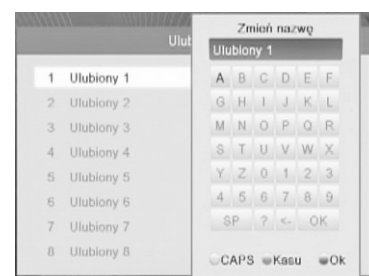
Ulub

1 Ulubiony 1
2 Ulubiony 2
3 Ulubiony 3
4 Ulubiony 4
5 Ulubiony 5
6 Ulubiony 6
7 Ulubiony 7
8 Ulubiony 8

Zmień nazwę
Ulubiony 1

| A | B | C | D | E | F |
|---|---|---|---|---|---|
| G | H | I | J | K | L |
| M | N | O | P | Q | R |
| S | T | U | V | W | X |
| Y | Z | 0 | 1 | 2 | 3 |
| 4 | 5 | 6 | 7 | 8 | 9 |
| SP | ? | <- | OK | | |

CAPS Kasu Ok